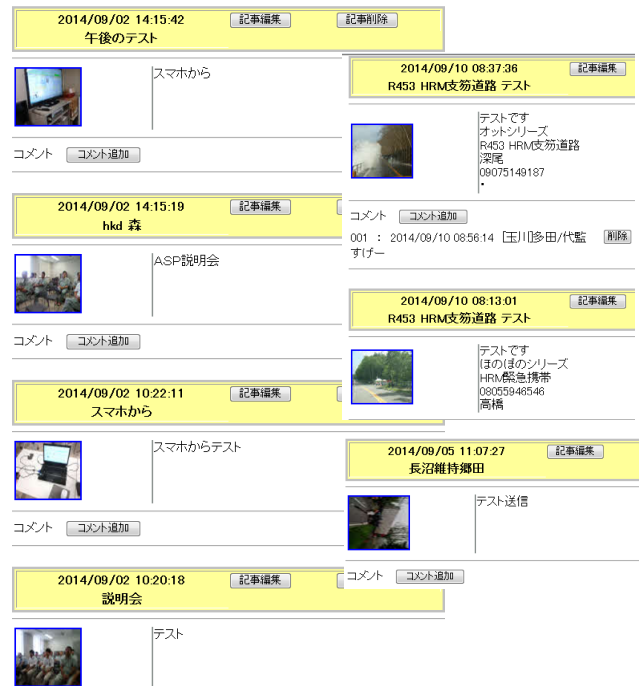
2014/09/02 14:15:42 記事編集 記事削除
午後のテスト

スマホから

コメント コメント追加

2014/09/02 14:15:19 記事編集
hkd 森

ASP説明会

コメント コメント追加

2014/09/02 10:22:11 記事編集
スマホから

スマホからテスト

コメント コメント追加

2014/09/02 10:20:18 記事編集
説明会

テスト

2014/09/10 08:37:36 記事編集
R453 HRM支笏道路 テスト

テストです
オットシリーズ
R453 HRM支笏道路
深尾
09075149187
・

コメント コメント追加

001 : 2014/09/10 08:56:14 [玉川]多田/代監 削除
すげー

2014/09/10 08:13:01 記事編集
R453 HRM支笏道路 テスト

テストです
ほのぼのシリーズ
HRM緊急携帯
08055948546
高橋

2014/09/05 11:07:27 記事編集
長沼維持郷田

テスト送信

コメント コメント追加